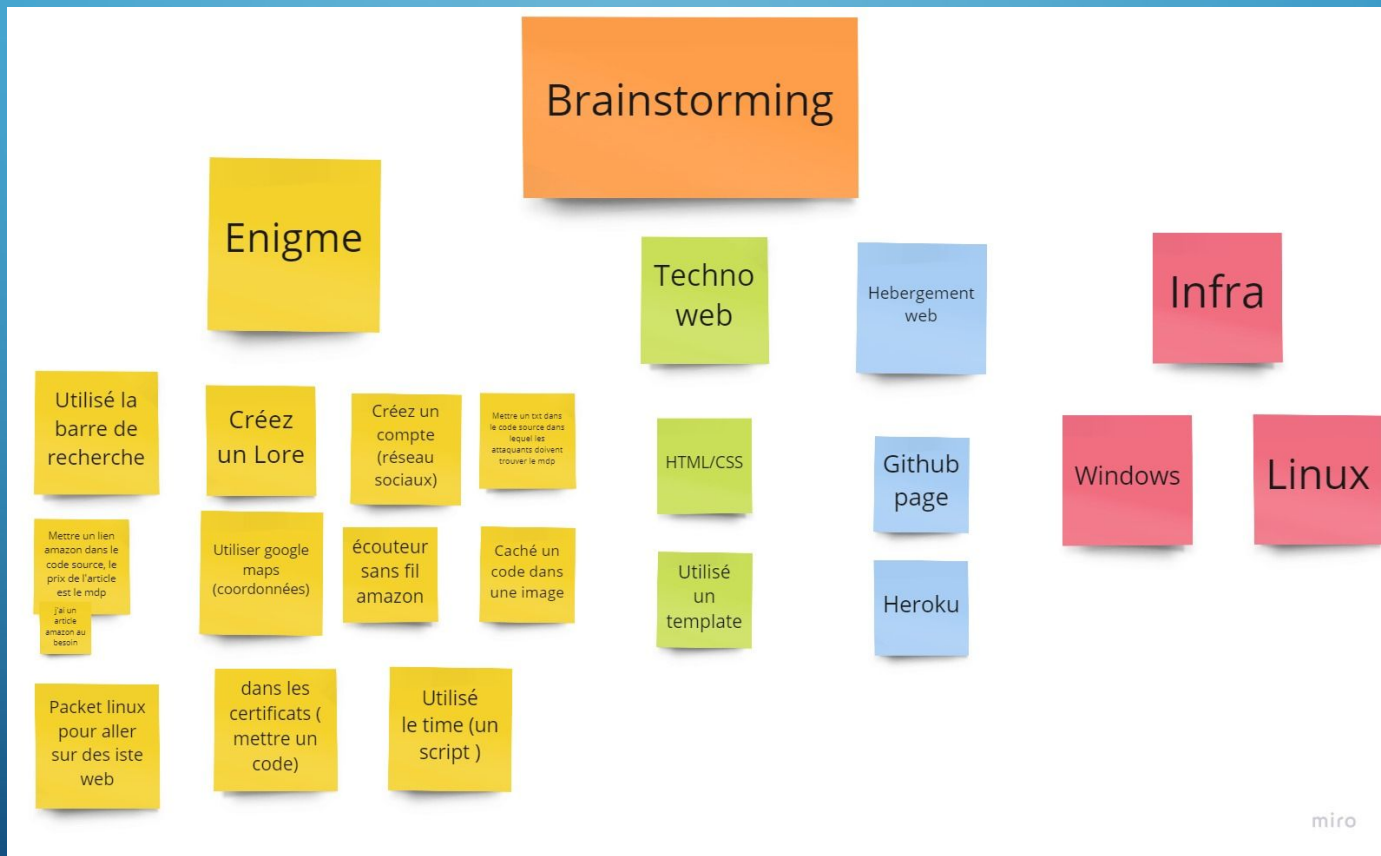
Brainstorming

Enigme

Utilisé la barre de recherche

Créez un Lore

Créez un compte (réseau sociaux)

Mettre un txt dans le code source dans lequel les attaquants doivent trouver le mdp

Mettre un lien amazon dans le code source, le prix de l'article est le mdp

j'ai un article amazon au besoin

Utiliser google maps (coordonnées)

écouteur sans fil amazon

Caché un code dans une image

Packet linux pour aller sur des iste web

dans les certificats ( mettre un code)

Utilisé le time (un script )

Techno web

HTML/CSS

Utilisé un template

Hebergement web

Github page

Heroku

Infra

Windows

Linux

miro